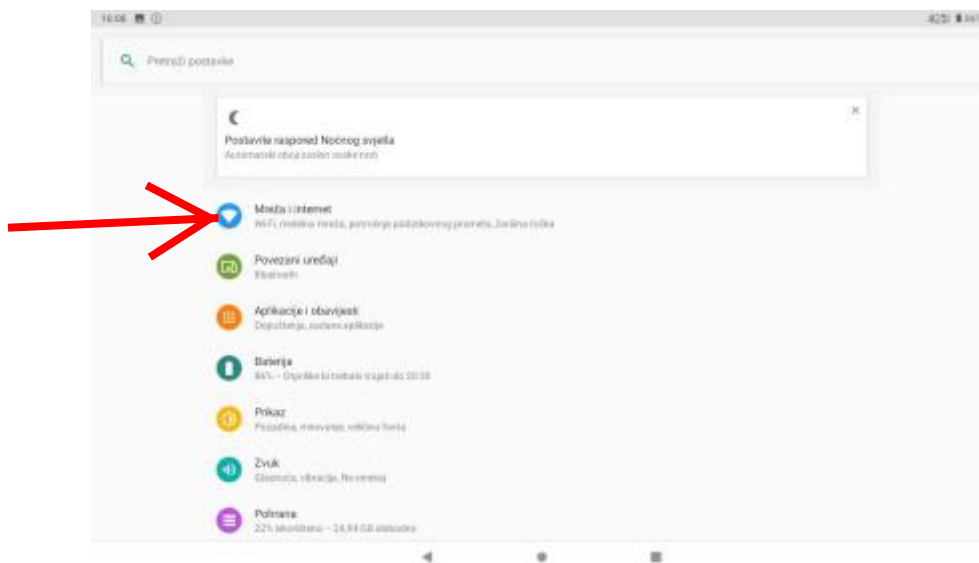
16:06

Pretraži postavke

Postavite raspored Noćnog svjetla
Automatski oboji zaslon svake noći

Mreža i internet
Wi-Fi, mobilna mreža, potrošnja podatkovnog prometa, žarišna točka

Povezani uređaji
Bluetooth

Aplikacije i obavijesti
Dopuštenja, zadane aplikacije

Baterija
84% – Otprilike bi trebala trajati do 20:30

Prikaz
Pozadina, mirovanje, veličina fonta

Zvuk
Glasnoća, vibracija, Ne ometaj

Pohrana
22% iskorišteno – 24,94 GB slobodno